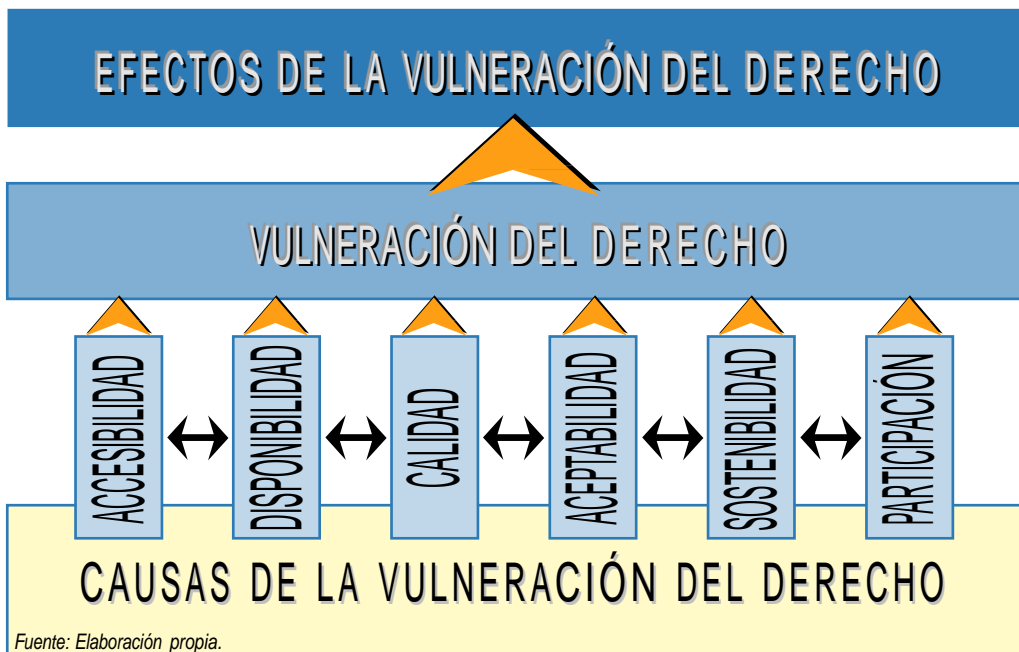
EFECTOS DE LA VULNERACIÓN DEL DERECHO

VULNERACIÓN DEL DERECHO

ACCESIBILIDAD
DISPONIBILIDAD
CALIDAD
ACEPTABILIDAD
SOSTENIBILIDAD
PARTICIPACIÓN

CAUSAS DE LA VULNERACIÓN DEL DERECHO

Fuente: Elaboración propia.